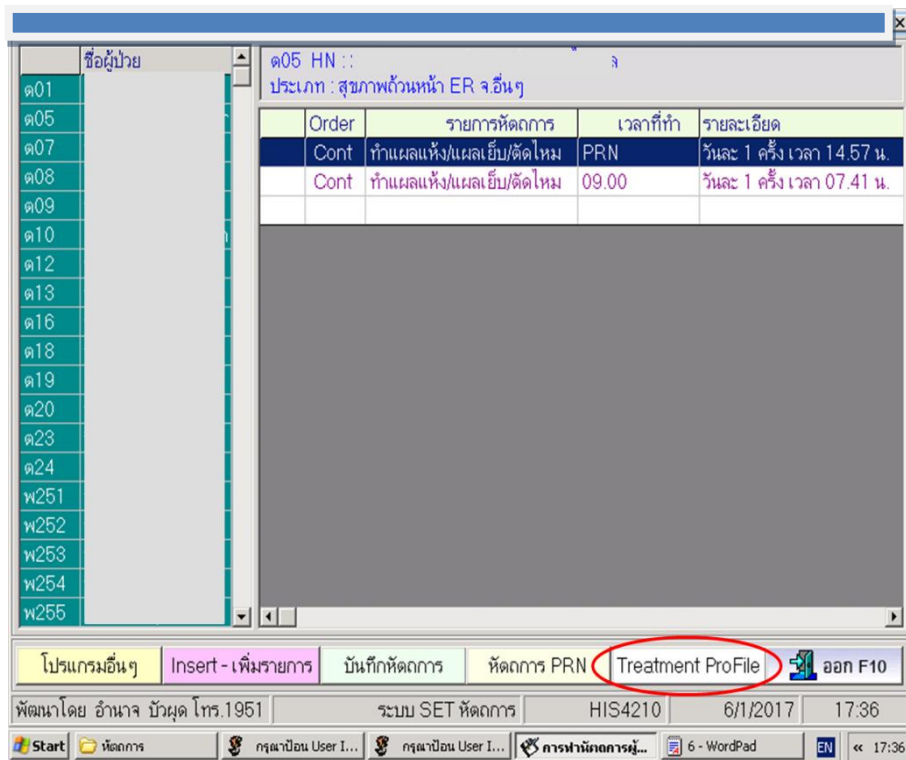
ชื่อผู้ป่วย

ต01
ต05
ต07
ต08
ต09
ต10
ต12
ต13
ต16
ต18
ต19
ต20
ต23
ต24
พ251
พ252
พ253
พ254
พ255

ต05 HN : : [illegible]
ประเภท : สุขภาพถ้วนหน้า ER จ.อื่นๆ

| | Order | รายการหัตถการ | เวลาที่ทำ | รายละเอียด |
|---|---|---|---|---|
| | Cont | ทำแผลแห้ง/แผลเย็บ/ตัดไหม | PRN | วันละ 1 ครั้ง เวลา 14.57 น. |
| | Cont | ทำแผลแห้ง/แผลเย็บ/ตัดไหม | 09.00 | วันละ 1 ครั้ง เวลา 07.41 น. |

โปรแกรมอื่นๆ | Insert - เพิ่มรายการ | บันทึกหัตถการ | หัตถการ PRN | Treatment ProFile | ออก F10

พัฒนาโดย อำนาจ บัวผุด โทร.1951 | ระบบ SET หัตถการ | HIS4210 | 6/1/2017 | 17:36

Start | หัตถการ | กรุณาป้อน User I... | กรุณาป้อน User I... | การทำหัตถการผู้... | 6 - WordPad | EN | « 17:36